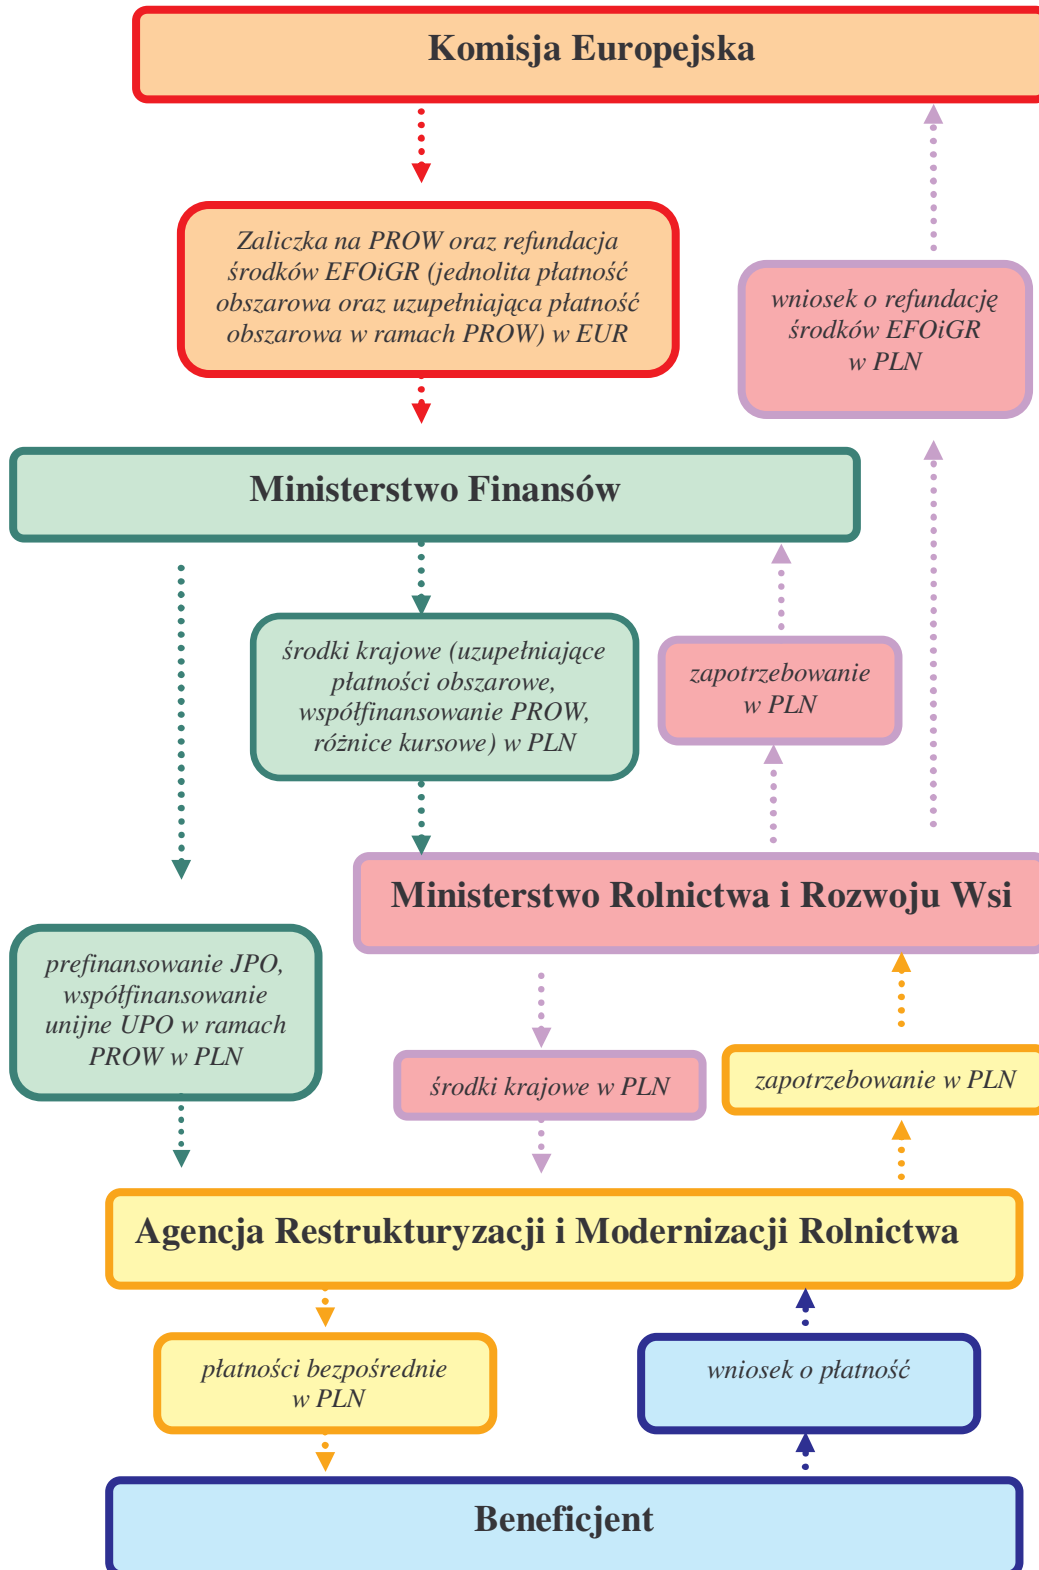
Komisja Europejska

Zaliczka na PROW oraz refundacja środków EFOiGR (jednolita płatność obszarowa oraz uzupełniająca płatność obszarowa w ramach PROW) w EUR

wniosek o refundację środków EFOiGR w PLN

Ministerstwo Finansów

środki krajowe (uzupełniające płatności obszarowe, współfinansowanie PROW, różnice kursowe) w PLN

zapotrzebowanie w PLN

Ministerstwo Rolnictwa i Rozwoju Wsi

prefinansowanie JPO, współfinansowanie unijne UPO w ramach PROW w PLN

środki krajowe w PLN

zapotrzebowanie w PLN

Agencja Restrukturyzacji i Modernizacji Rolnictwa

płatności bezpośrednie w PLN

wniosek o płatność

Beneficjent